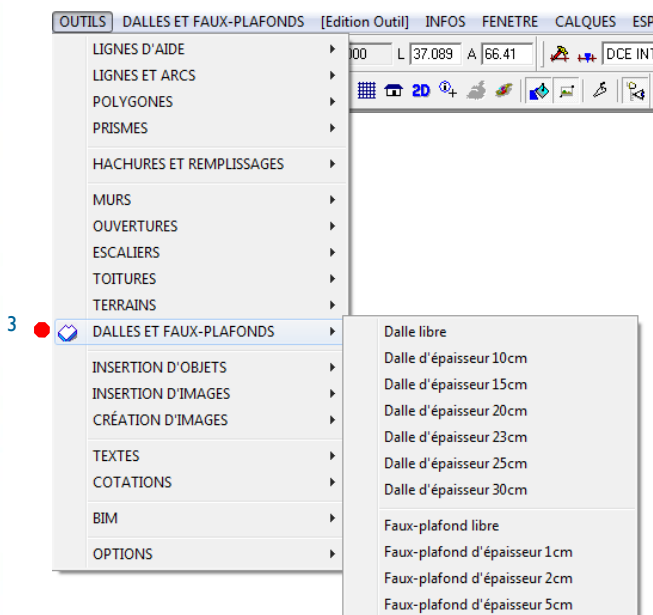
OUTILS DALLES ET FAUX-PLAFONDS [Edition Outil] INFOS FENETRE CALQUES ESP

000 L 37.089 A 66.41 DCE INT

2D

LIGNES D'AIDE
LIGNES ET ARCS
POLYGONES
PRISMES
HACHURES ET REMPLISSAGES
MURS
OUVERTURES
ESCALIERS
TOITURES
TERRAINS
3
DALLES ET FAUX-PLAFONDS
INSERTION D'OBJETS
INSERTION D'IMAGES
CRÉATION D'IMAGES
TEXTES
COTATIONS
BIM
OPTIONS

Dalle libre
Dalle d'épaisseur 10cm
Dalle d'épaisseur 15cm
Dalle d'épaisseur 20cm
Dalle d'épaisseur 23cm
Dalle d'épaisseur 25cm
Dalle d'épaisseur 30cm
Faux-plafond libre
Faux-plafond d'épaisseur 1cm
Faux-plafond d'épaisseur 2cm
Faux-plafond d'épaisseur 5cm